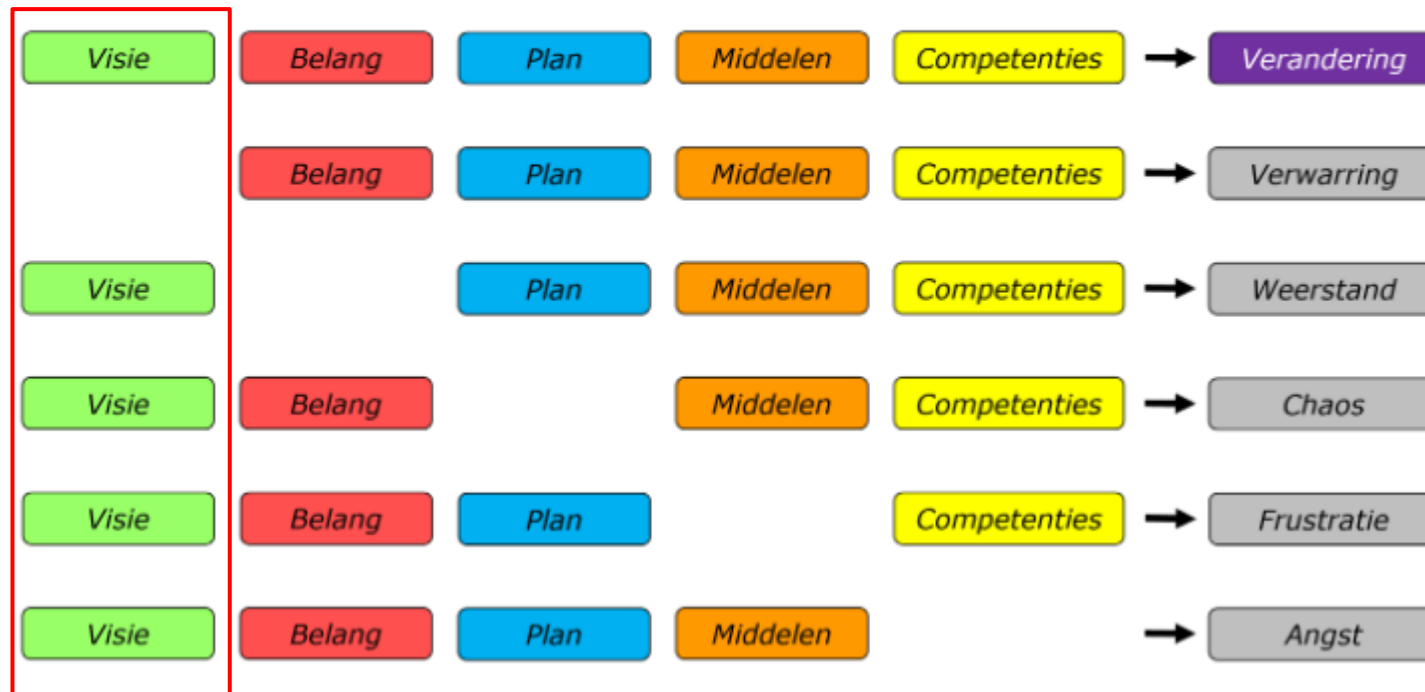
| | | | | | | |
|---|---|---|---|---|---|---|
| Visie | Belang | Plan | Middelen | Competenties | → | Verandering |
| | Belang | Plan | Middelen | Competenties | → | Verwarring |
| Visie | | Plan | Middelen | Competenties | → | Weerstand |
| Visie | Belang | | Middelen | Competenties | → | Chaos |
| Visie | Belang | Plan | | Competenties | → | Frustratie |
| Visie | Belang | Plan | Middelen | | → | Angst |